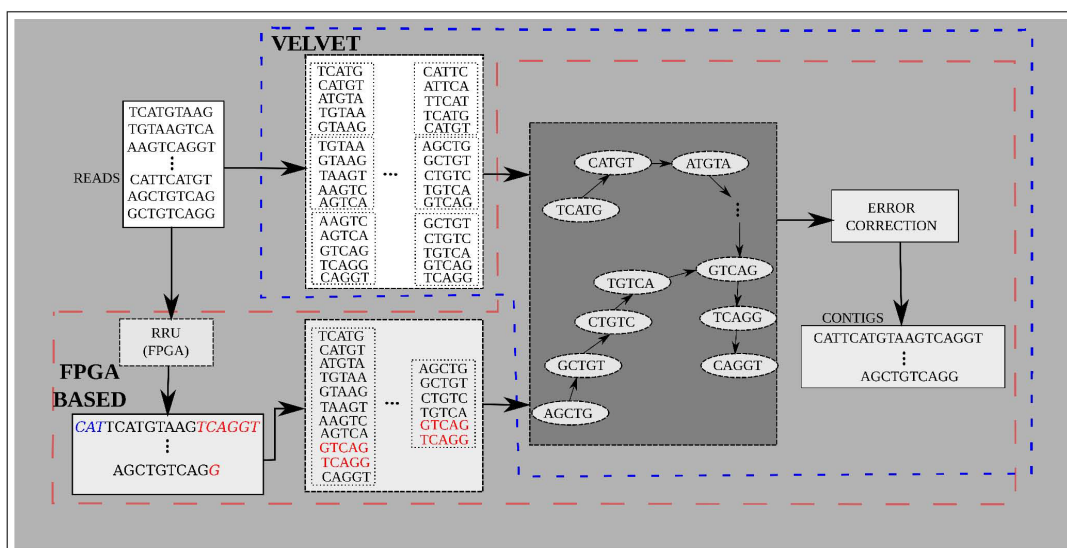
VELVET

READS

TCATGTAAG
TGTAAGTCA
AAGTCAGGT
⋮
CATTCATGT
AGCTGTCAG
GCTGTCAGG

TCATG
CATGT
ATGTA
TGTAA
GTAAG

TGTAA
GTAAG
TAAGT
AAGTC
AGTCA

AAGTC
AGTCA
GTCAG
TCAGG
CAGGT

...

CATTC
ATTCA
TTCAT
TCATG
CATGT

AGCTG
GCTGT
CTGTC
TGTCA
GTCAG

GCTGT
CTGTC
TGTCA
GTCAG
TCAGG

CATGT
ATGTA
TCATG
⋮
GTCAG
TGTCA
CTGTC
TCAGG
GCTGT
CAGGT
AGCTG

ERROR CORRECTION

CONTIGS
CATTCATGTAAGTCAGGT
⋮
AGCTGTCAGG

RRU (FPGA)

FPGA BASED

CATTCATGTAAGTCAGGT
⋮
AGCTGTCAGG

TCATG
CATGT
ATGTA
TGTAA
GTAAG
TAAGT
AAGTC
AGTCA
GTCAG
TCAGG
CAGGT

...

AGCTG
GCTGT
CTGTC
TGTCA
GTCAG
TCAGG